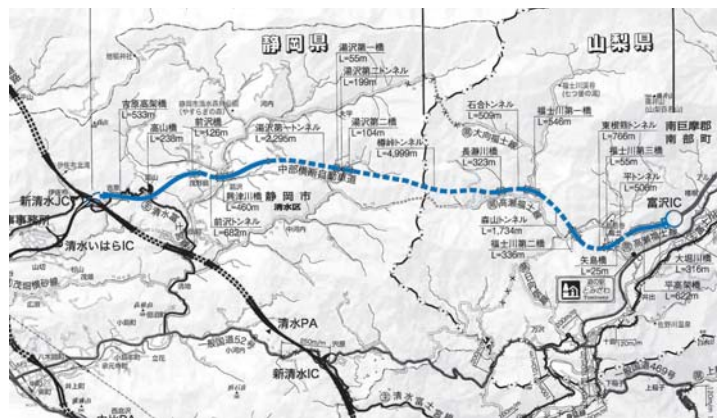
静岡県
山梨県
湯沢第一橋
L=55m
湯沢第二トンネル
L=199m
吉原高架橋
L=533m
高山橋
L=238m
前沢橋
L=126m
湯沢第一トンネル
L=2,295m
湯沢第二橋
L=104m
樽峠トンネル
L=4,999m
石合トンネル
L=509m
長者トンネル
L=323m
福士川第一橋
L=546m
東根熊トンネル
L=766m
福士川第三橋
L=55m
平トンネル
L=506m
南巨摩郡
南部町
富沢IC
中部横断自動車道
静岡市
清水区
興津川橋
L=460m
前沢トンネル
L=682m
森山トンネル
L=1,734m
福士川第二橋
L=336m
矢島橋
L=25m
大須川橋
L=316m
平室高架橋
L=622m
新清水JCT
清水いはらIC
清水PA
新清水IC